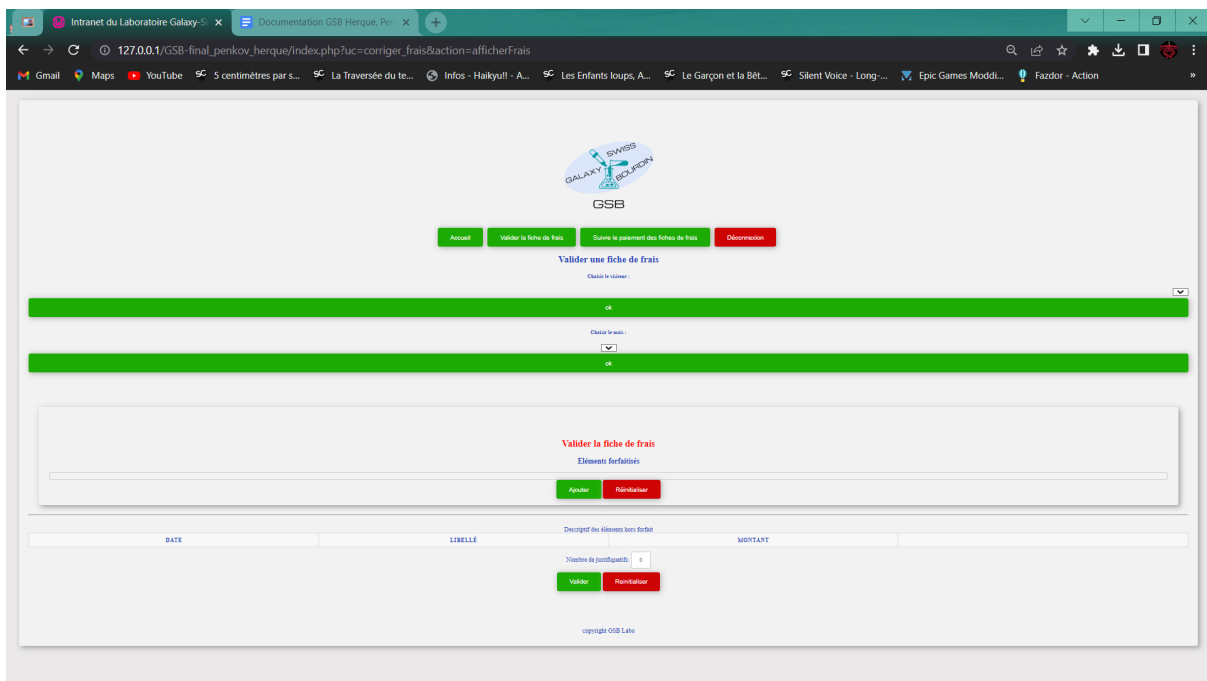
Intranet du Laboratoire Galaxy-S
Documentation GSB Herque, Pe
127.0.0.1/GSB-final_penkov_herque/index.php?uc=corriger_frais&action=afficherFrais

Gmail Maps YouTube 5 centimètres par s... La Traversée du te... Infos - Haikyu!! - A... Les Enfants loups, A... Le Garçon et la Bêt... Silent Voice - Long-... Epic Games Moddi... Fazdor - Action

SWISS GALAXY BOURDIN
GSB

Accueil | Valider la fiche de frais | Suivre le paiement des fiches de frais | Déconnexion

Valider une fiche de frais

Choisir le visiteur :

ok

Choisir le mois :

ok

Valider la fiche de frais

Eléments forfaitisés

Ajouter | Réinitialiser

Descriptif des éléments hors forfait

| DATE | LIBELLÉ | MONTANT | |
|---|---|---|---|

Nombre de justificatifs: 0

Valider | Réinitialiser

copyright GSB Labo